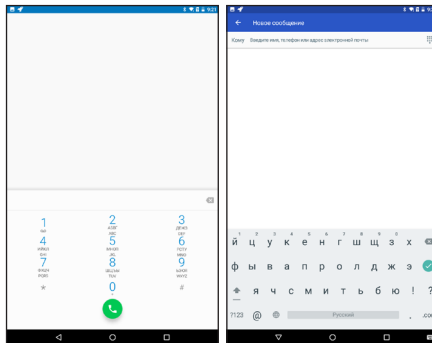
9:21

1
QM
2
АБВГ
ABC
3
ДЕЖЗ
DEF
4
ИЙКЛ
GHI
5
МНОП
JKL
6
РСТУ
MNO
7
ФХЦЧ
PQRS
8
ШЩЪЫ
TUV
9
ЬЭЮЯ
WXYZ
*
0
+
#

Новое сообщение
Кому Введите имя, телефон или адрес электронной почты

1 2 3 4 5 6 7 8 9 0
й ц у к е н г ш щ з х
ф ы в а п р о л д ж э
я ч с м и т ь б ю ! ?
?123 @ , Русский . .com